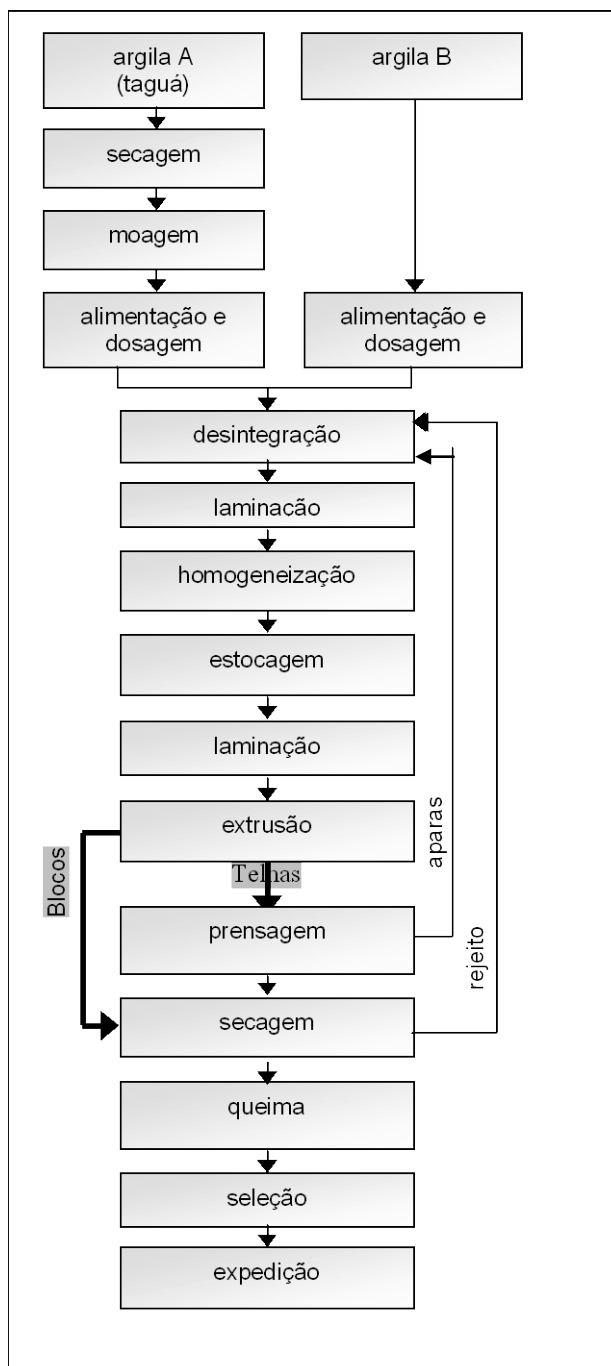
argila A (taguá)

argila B

secagem

moagem

alimentação e dosagem

alimentação e dosagem

desintegração

laminacão

homogeneização

estocagem

laminação

extrusão

Blocos

Telhas

aparas

prensagem

rejeito

secagem

queima

seleção

expedição